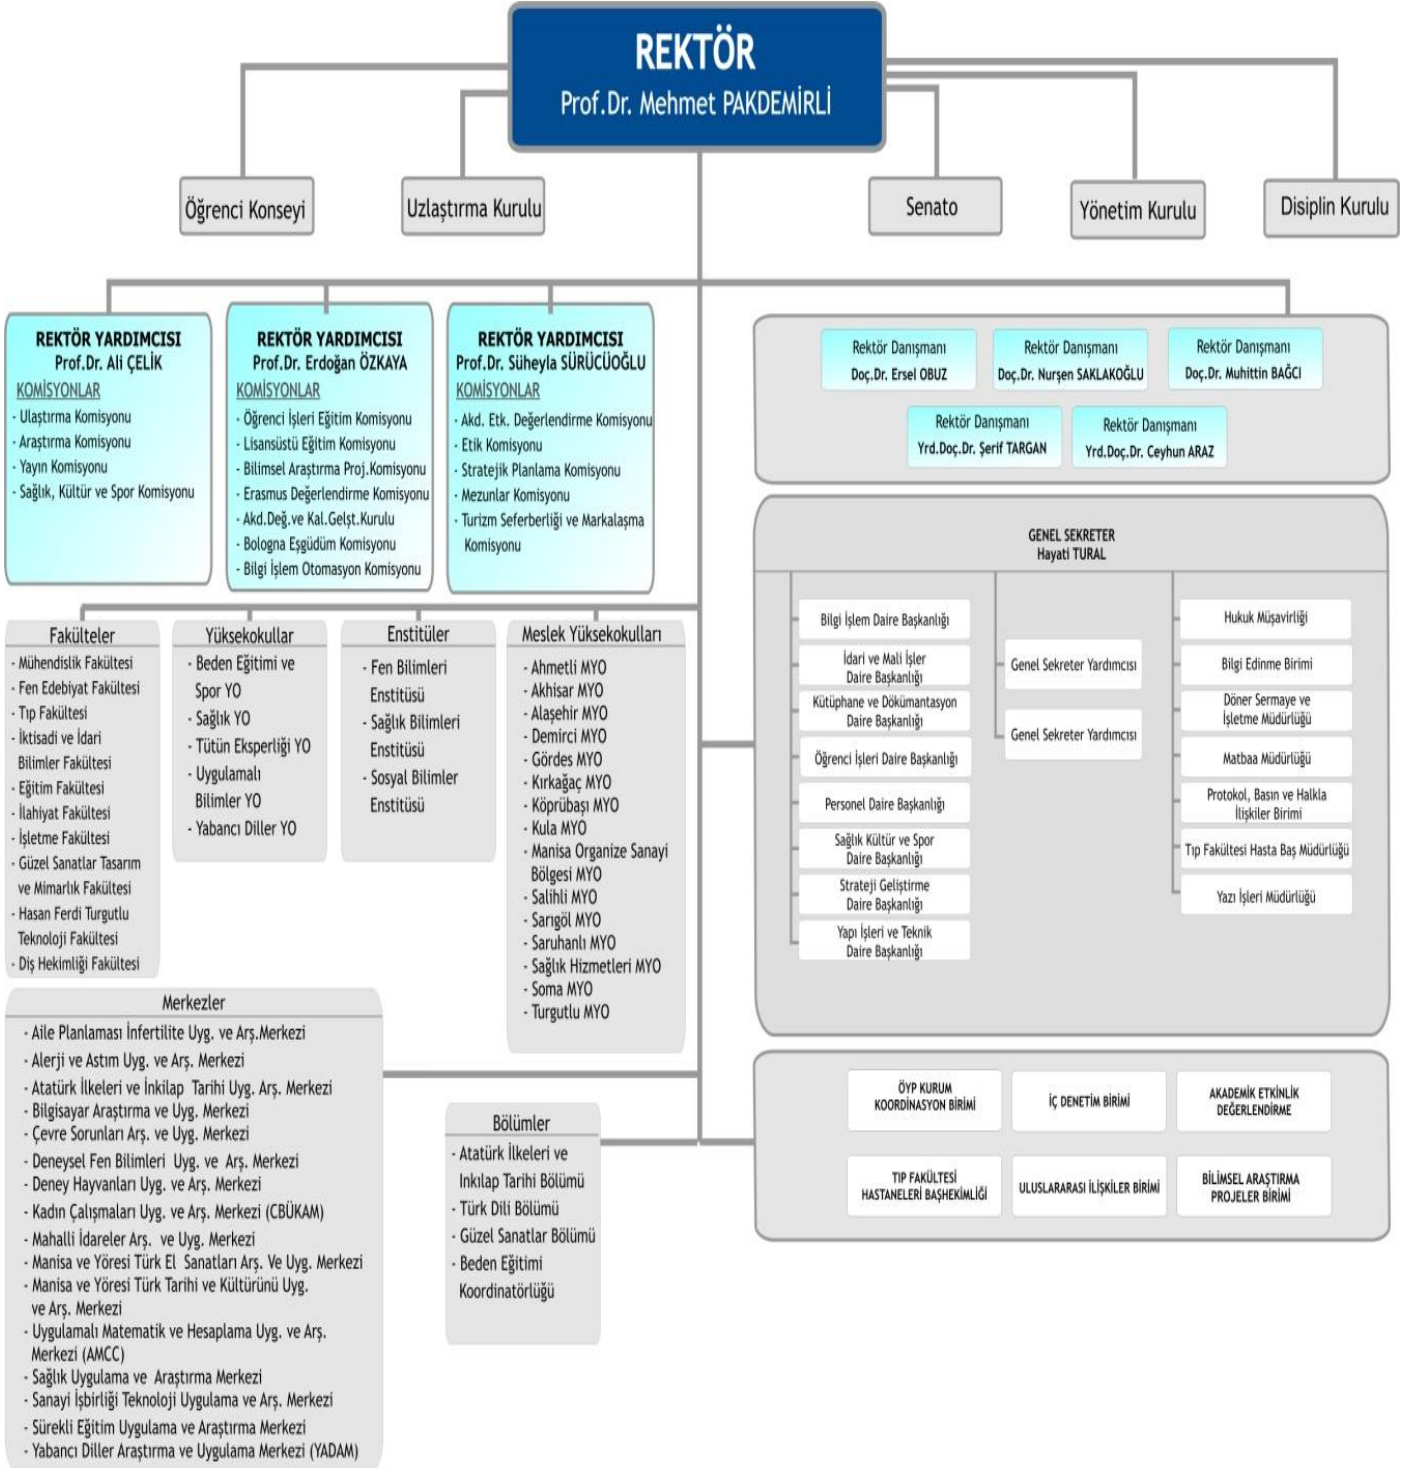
REKTÖR
Prof.Dr. Mehmet PAKDEMİRLİ

Öğrenci Konseyi

Uzlaştırma Kurulu

Senato

Yönetim Kurulu

Disiplin Kurulu

REKTÖR YARDIMCISI
Prof.Dr. Ali ÇELİK
KOMİSYONLAR
- Ulaştırma Komisyonu
- Araştırma Komisyonu
- Yayın Komisyonu
- Sağlık, Kültür ve Spor Komisyonu

REKTÖR YARDIMCISI
Prof.Dr. Erdoğan ÖZKAYA
KOMİSYONLAR
- Öğrenci İşleri Eğitim Komisyonu
- Lisansüstü Eğitim Komisyonu
- Bilimsel Araştırma Proj.Komisyonu
- Erasmus Değerlendirme Komisyonu
- Akd.Değ.ve Kal.Gelşt.Kurulu
- Bologna Eşgüdüm Komisyonu
- Bilgi İşlem Otomasyon Komisyonu

REKTÖR YARDIMCISI
Prof.Dr. Süheyla SÜRÜCÜOĞLU
KOMİSYONLAR
- Akd. Etk. Değerlendirme Komisyonu
- Etik Komisyonu
- Stratejik Planlama Komisyonu
- Mezunlar Komisyonu
- Turizm Seferberliği ve Markalaşma Komisyonu

Rektör Danışmanı
Doç.Dr. Ersel OBUZ

Rektör Danışmanı
Doç.Dr. Nurşen SAKLAKOĞLU

Rektör Danışmanı
Doç.Dr. Muhittin BAĞCI

Rektör Danışmanı
Yrd.Doç.Dr. Şerif TARGAN

Rektör Danışmanı
Yrd.Doç.Dr. Ceyhun ARAZ

GENEL SEKRETER
Hayati TURAL

Bilgi İşlem Daire Başkanlığı
İdari ve Mali İşler Daire Başkanlığı
Kütüphane ve Dökümantasyon Daire Başkanlığı
Öğrenci İşleri Daire Başkanlığı
Personel Daire Başkanlığı
Sağlık Kültür ve Spor Daire Başkanlığı
Strateji Geliştirme Daire Başkanlığı
Yapı İşleri ve Teknik Daire Başkanlığı

Genel Sekreter Yardımcısı
Genel Sekreter Yardımcısı

Hukuk Müşavirliği
Bilgi Edinme Birimi
Döner Sermaye ve İşletme Müdürlüğü
Matbaa Müdürlüğü
Protokol, Basın ve Halkla İlişkiler Birimi
Tıp Fakültesi Hasta Baş Müdürlüğü
Yazı İşleri Müdürlüğü

Fakülteler
- Mühendislik Fakültesi
- Fen Edebiyat Fakültesi
- Tıp Fakültesi
- İktisadi ve İdari Bilimler Fakültesi
- Eğitim Fakültesi
- İlahiyat Fakültesi
- İşletme Fakültesi
- Güzel Sanatlar Tasarım ve Mimarlık Fakültesi
- Hasan Ferdi Turgutlu Teknoloji Fakültesi
- Diş Hekimliği Fakültesi

Yüksekokullar
- Beden Eğitimi ve Spor YO
- Sağlık YO
- Tütün Eksperliği YO
- Uygulamalı Bilimler YO
- Yabancı Diller YO

Enstitüler
- Fen Bilimleri Enstitüsü
- Sağlık Bilimleri Enstitüsü
- Sosyal Bilimler Enstitüsü

Meslek Yüksekokulları
- Ahmetli MYO
- Akhisar MYO
- Alaşehir MYO
- Demirci MYO
- Gördes MYO
- Kırkağaç MYO
- Köprübaşı MYO
- Kula MYO
- Manisa Organize Sanayi Bölgesi MYO
- Salihli MYO
- Sarıgöl MYO
- Saruhanlı MYO
- Sağlık Hizmetleri MYO
- Soma MYO
- Turgutlu MYO

Merkezler
- Aile Planlaması İnfertilite Uyg. ve Arş.Merkezi
- Alerji ve Astım Uyg. ve Arş. Merkezi
- Atatürk İlkeleri ve İnkılap Tarihi Uyg. Arş. Merkezi
- Bilgisayar Araştırma ve Uyg. Merkezi
- Çevre Sorunları Arş. ve Uyg. Merkezi
- Deneysel Fen Bilimleri Uyg. ve Arş. Merkezi
- Deney Hayvanları Uyg. ve Arş. Merkezi
- Kadın Çalışmaları Uyg. ve Arş. Merkezi (CBÜKAM)
- Mahalli İdareler Arş. ve Uyg. Merkezi
- Manisa ve Yöresi Türk El Sanatları Arş. Ve Uyg. Merkezi
- Manisa ve Yöresi Türk Tarihi ve Kültürünü Uyg. ve Arş. Merkezi
- Uygulamalı Matematik ve Hesaplama Uyg. ve Arş. Merkezi (AMCC)
- Sağlık Uygulama ve Araştırma Merkezi
- Sanayi İşbirliği Teknoloji Uygulama ve Arş. Merkezi
- Sürekli Eğitim Uygulama ve Araştırma Merkezi
- Yabancı Diller Araştırma ve Uygulama Merkezi (YADAM)

Bölümler
- Atatürk İlkeleri ve İnkılap Tarihi Bölümü
- Türk Dili Bölümü
- Güzel Sanatlar Bölümü
- Beden Eğitimi Koordinatörlüğü

ÖYP KURUM KOORDİNASYON BİRİMİ
İÇ DENETİM BİRİMİ
AKADEMİK ETKİNLİK DEĞERLENDİRME
TIP FAKÜLTESİ HASTANELERİ BAŞHEKİMLİĞİ
ULUSLARARASI İLİŞKİLER BİRİMİ
BİLİMSEL ARAŞTIRMA PROJELER BİRİMİ